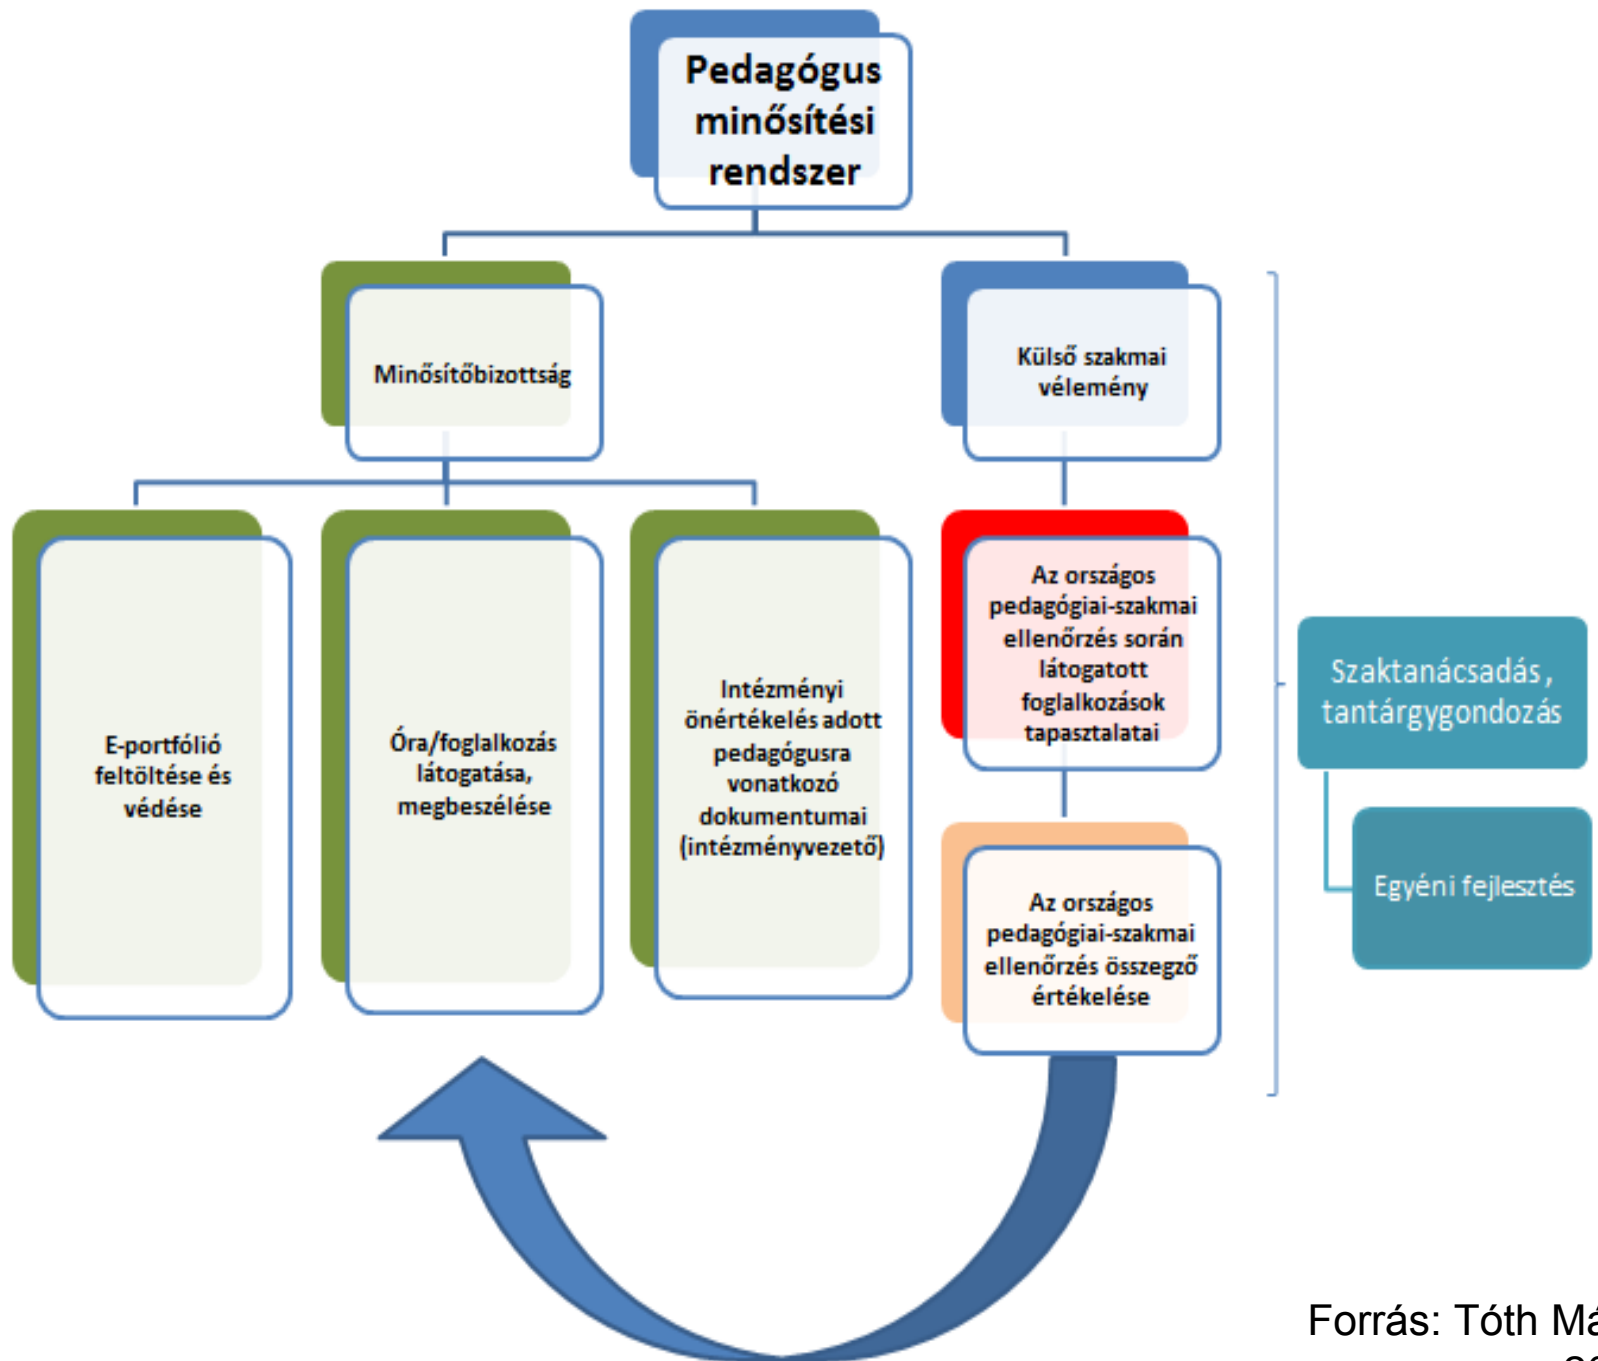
Pedagógus minősítési rendszer

Minősítőbizottság

Külső szakmai vélemény

E-portfólió feltöltése és védése

Óra/foglalkozás látogatása, megbeszélése

Intézményi önértékelés adott pedagógusra vonatkozó dokumentumai (intézményvezető)

Az országos pedagógiai-szakmai ellenőrzés során látogatott foglalkozások tapasztalatai

Az országos pedagógiai-szakmai ellenőrzés összegző értékelése

Szaktanácsadás, tantárgygondozás

Egyéni fejlesztés

Forrás: Tóth Má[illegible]